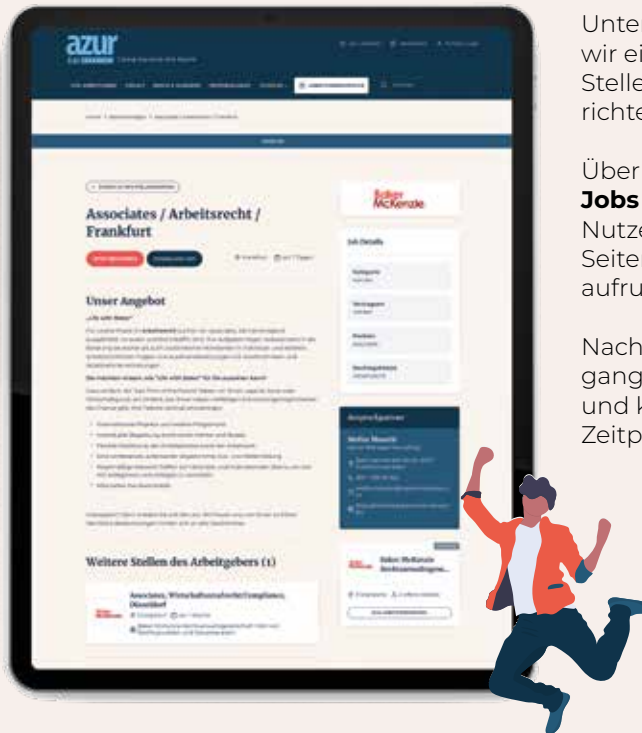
azur

Baker McKenzie

Associates / Arbeitsrecht / Frankfurt

Unser Angebot

Weitere Stellen des Arbeitgebers (1)

Job Details

Ansprechpartner

Baker McKenzie

Unte
wir ei
Stelle
richte

Über
Jobs
Nutze
Seite
aufru

Nach
gang
und k
Zeitp